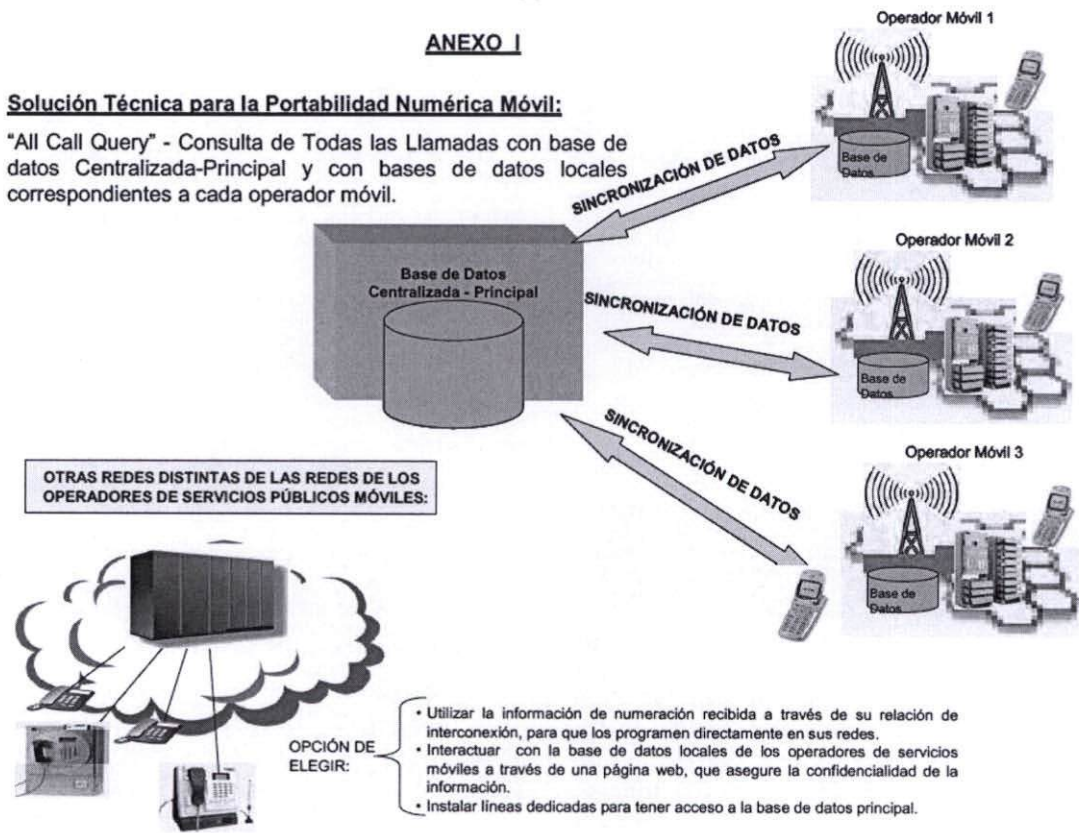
ANEXO I

Solución Técnica para la Portabilidad Numérica Móvil:

"All Call Query" - Consulta de Todas las Llamadas con base de datos Centralizada-Principal y con bases de datos locales correspondientes a cada operador móvil.

Operador Móvil 1

SINCRONIZACIÓN DE DATOS

Base de Datos

Base de Datos Centralizada - Principal

Operador Móvil 2

SINCRONIZACIÓN DE DATOS

Base de Datos

Operador Móvil 3

SINCRONIZACIÓN DE DATOS

Base de Datos

OTRAS REDES DISTINTAS DE LAS REDES DE LOS OPERADORES DE SERVICIOS PÚBLICOS MÓVILES:

OPCIÓN DE ELEGIR:

• Utilizar la información de numeración recibida a través de su relación de interconexión, para que los programen directamente en sus redes.
• Interactuar con la base de datos locales de los operadores de servicios móviles a través de una página web, que asegure la confidencialidad de la información.
• Instalar líneas dedicadas para tener acceso a la base de datos principal.